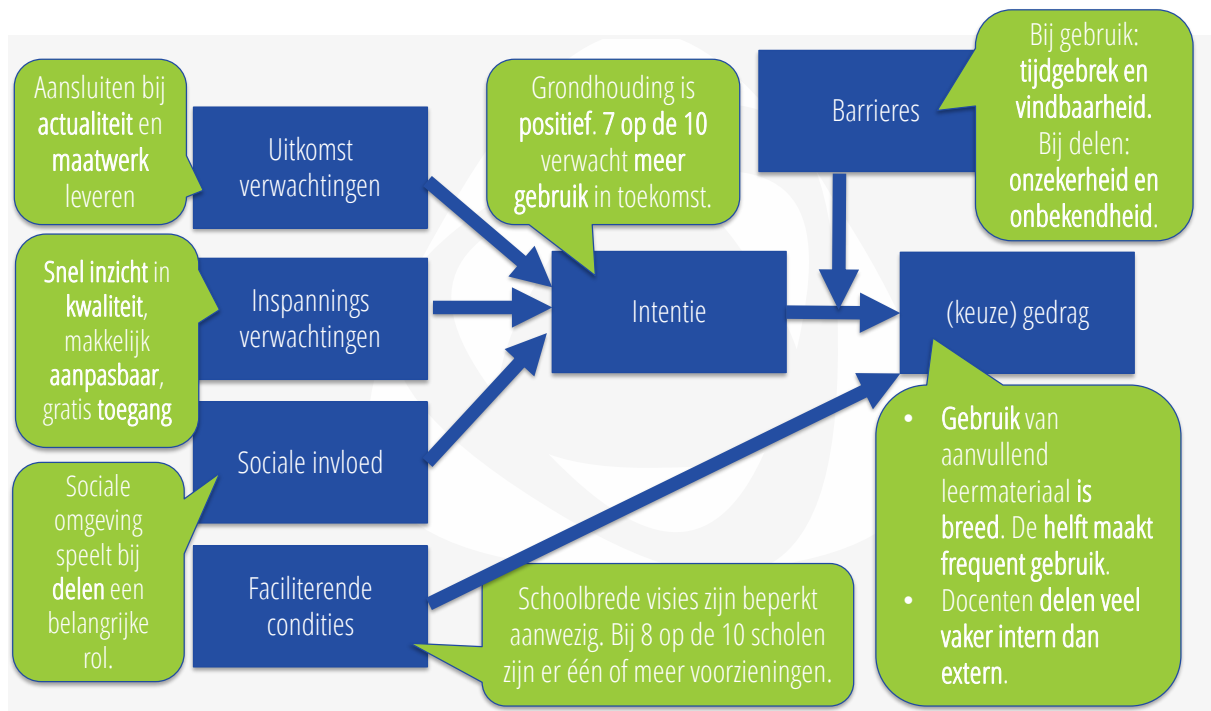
Aansluiten bij actualiteit en maatwerk leveren

Uitkomst verwachtingen

Grondhouding is positief. 7 op de 10 verwacht meer gebruik in toekomst.

Barrieres

Bij gebruik: tijdgebrek en vindbaarheid. Bij delen: onzekerheid en onbekendheid.

Snel inzicht in kwaliteit, makkelijk aanpasbaar, gratis toegang

Inspannings verwachtingen

Intentie

(keuze) gedrag

Sociale invloed

Sociale omgeving speelt bij delen een belangrijke rol.

Faciliterende condities

Schoolbrede visies zijn beperkt aanwezig. Bij 8 op de 10 scholen zijn er één of meer voorzieningen.

- Gebruik van aanvullend leermateriaal is breed. De helft maakt frequent gebruik.
- Docenten delen veel vaker intern dan extern.